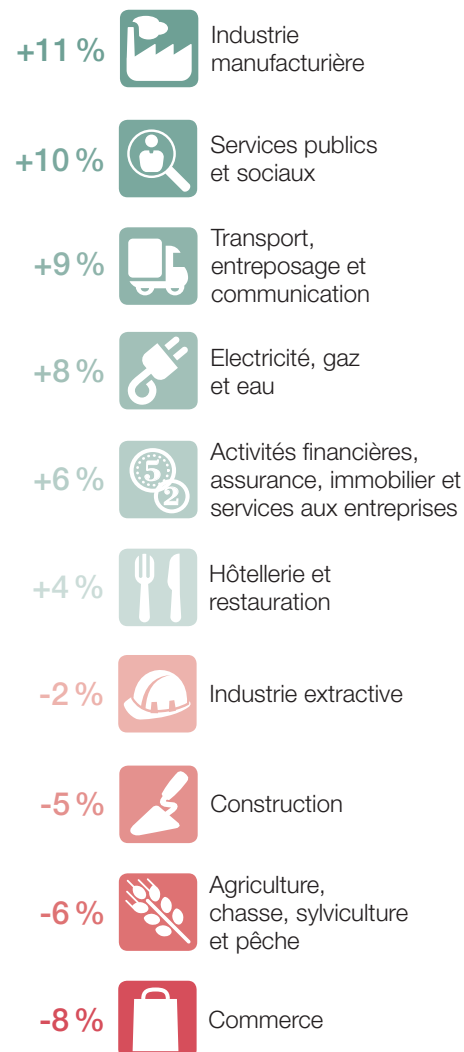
+11 % Industrie manufacturière

+10 % Services publics et sociaux

+9 % Transport, entreposage et communication

+8 % Electricité, gaz et eau

+6 % Activités financières, assurance, immobilier et services aux entreprises

+4 % Hôtellerie et restauration

-2 % Industrie extractive

-5 % Construction

-6 % Agriculture, chasse, sylviculture et pêche

-8 % Commerce